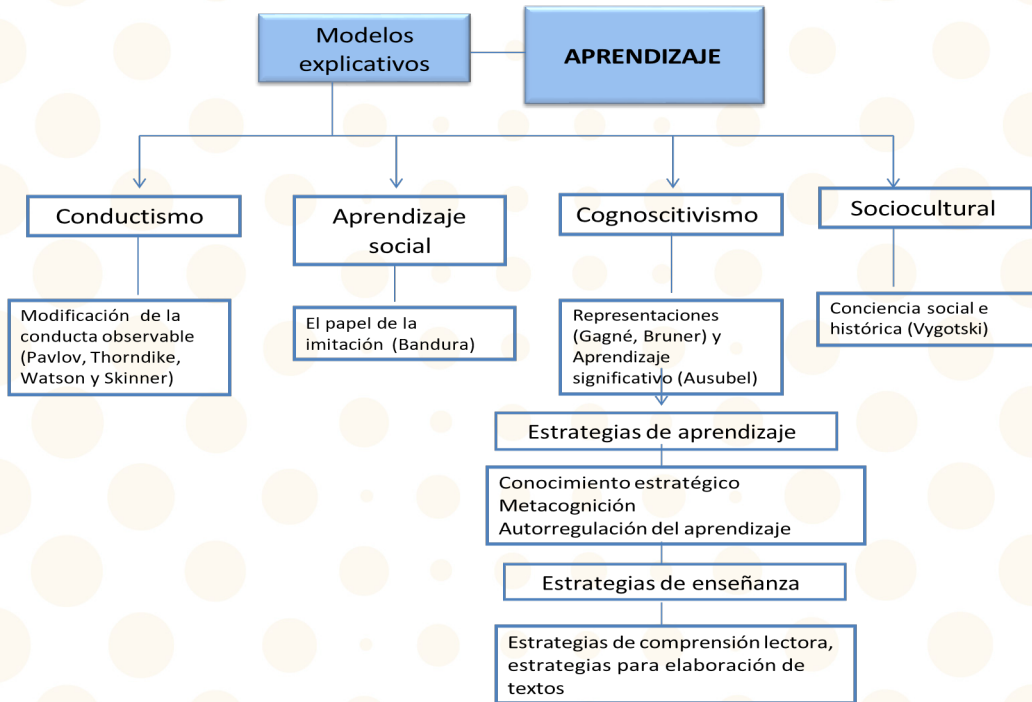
Modelos explicativos

APRENDIZAJE

Conductismo

Aprendizaje social

Cognoscitivismo

Sociocultural

Modificación de la conducta observable (Pavlov, Thorndike, Watson y Skinner)

El papel de la imitación (Bandura)

Representaciones (Gagné, Bruner) y Aprendizaje significativo (Ausubel)

Conciencia social e histórica (Vygotski)

Estrategias de aprendizaje

Conocimiento estratégico
Metacognición
Autorregulación del aprendizaje

Estrategias de enseñanza

Estrategias de comprensión lectora, estrategias para elaboración de textos